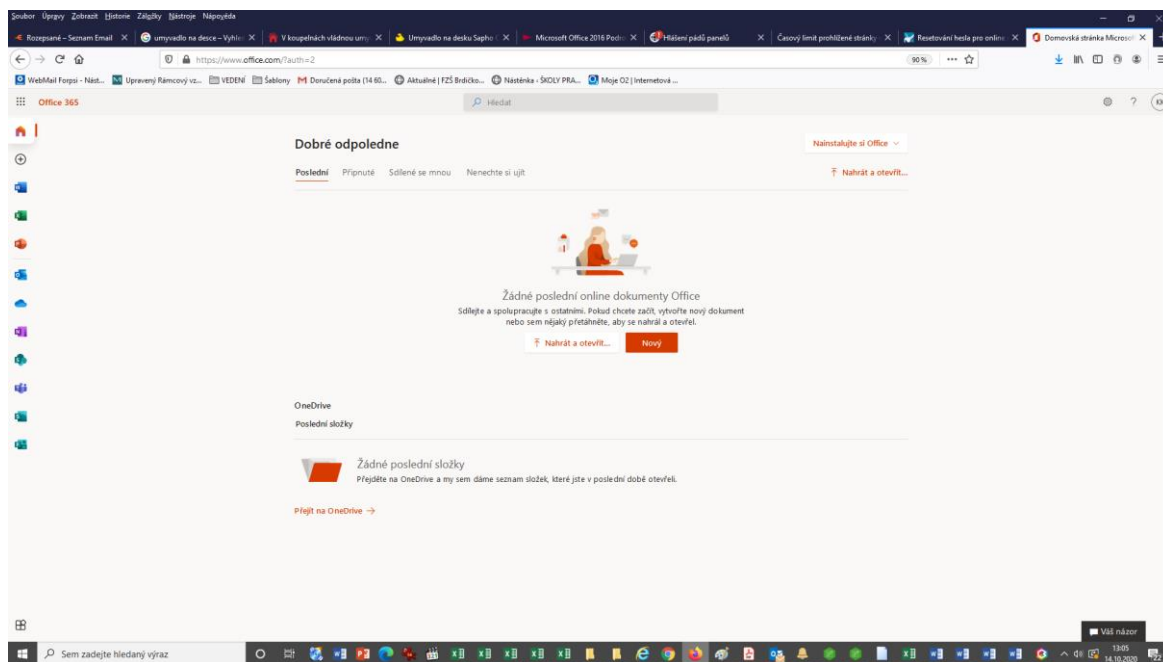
Soubor Úpravy Zobrazit Historie Záložky Nástroje Nápověda

Rozepsané – Seznam Email | umyvadlo na desce – Vyhle | V koupelnách vládnou umy | Umyvadlo na desku Sapho | Microsoft Office 2016 Podr | Hlášení pádů panelů | Časový limit prohlížené stránky | Resetování hesla pro online | Domovská stránka Microsof

https://www.office.com/?auth=2

90 %

WebMail Forpsi - Nást... Upravený Rámcový vz... VEDENÍ Šablony Doručená pošta (14 60... Aktuálné | FZŠ Brdičko... Nástěnka - ŠKOLY PRA... Moje O2 | Internetová ...

Office 365

Hledat

Dobré odpoledne

Nainstalujte si Office

Poslední Připnuté Sdílené se mnou Nenechte si ujít

Nahrát a otevřít...

Žádné poslední online dokumenty Office

Sdílejte a spolupracujte s ostatními. Pokud chcete začít, vytvořte nový dokument nebo sem nějaký přetáhněte, aby se nahrál a otevřel.

Nahrát a otevřít...

Nový

OneDrive

Poslední složky

Žádné poslední složky

Přejděte na OneDrive a my sem dáme seznam složek, které jste v poslední době otevřeli.

Přejít na OneDrive →

Váš názor

Sem zadejte hledaný výraz

13:05
14.10.2020